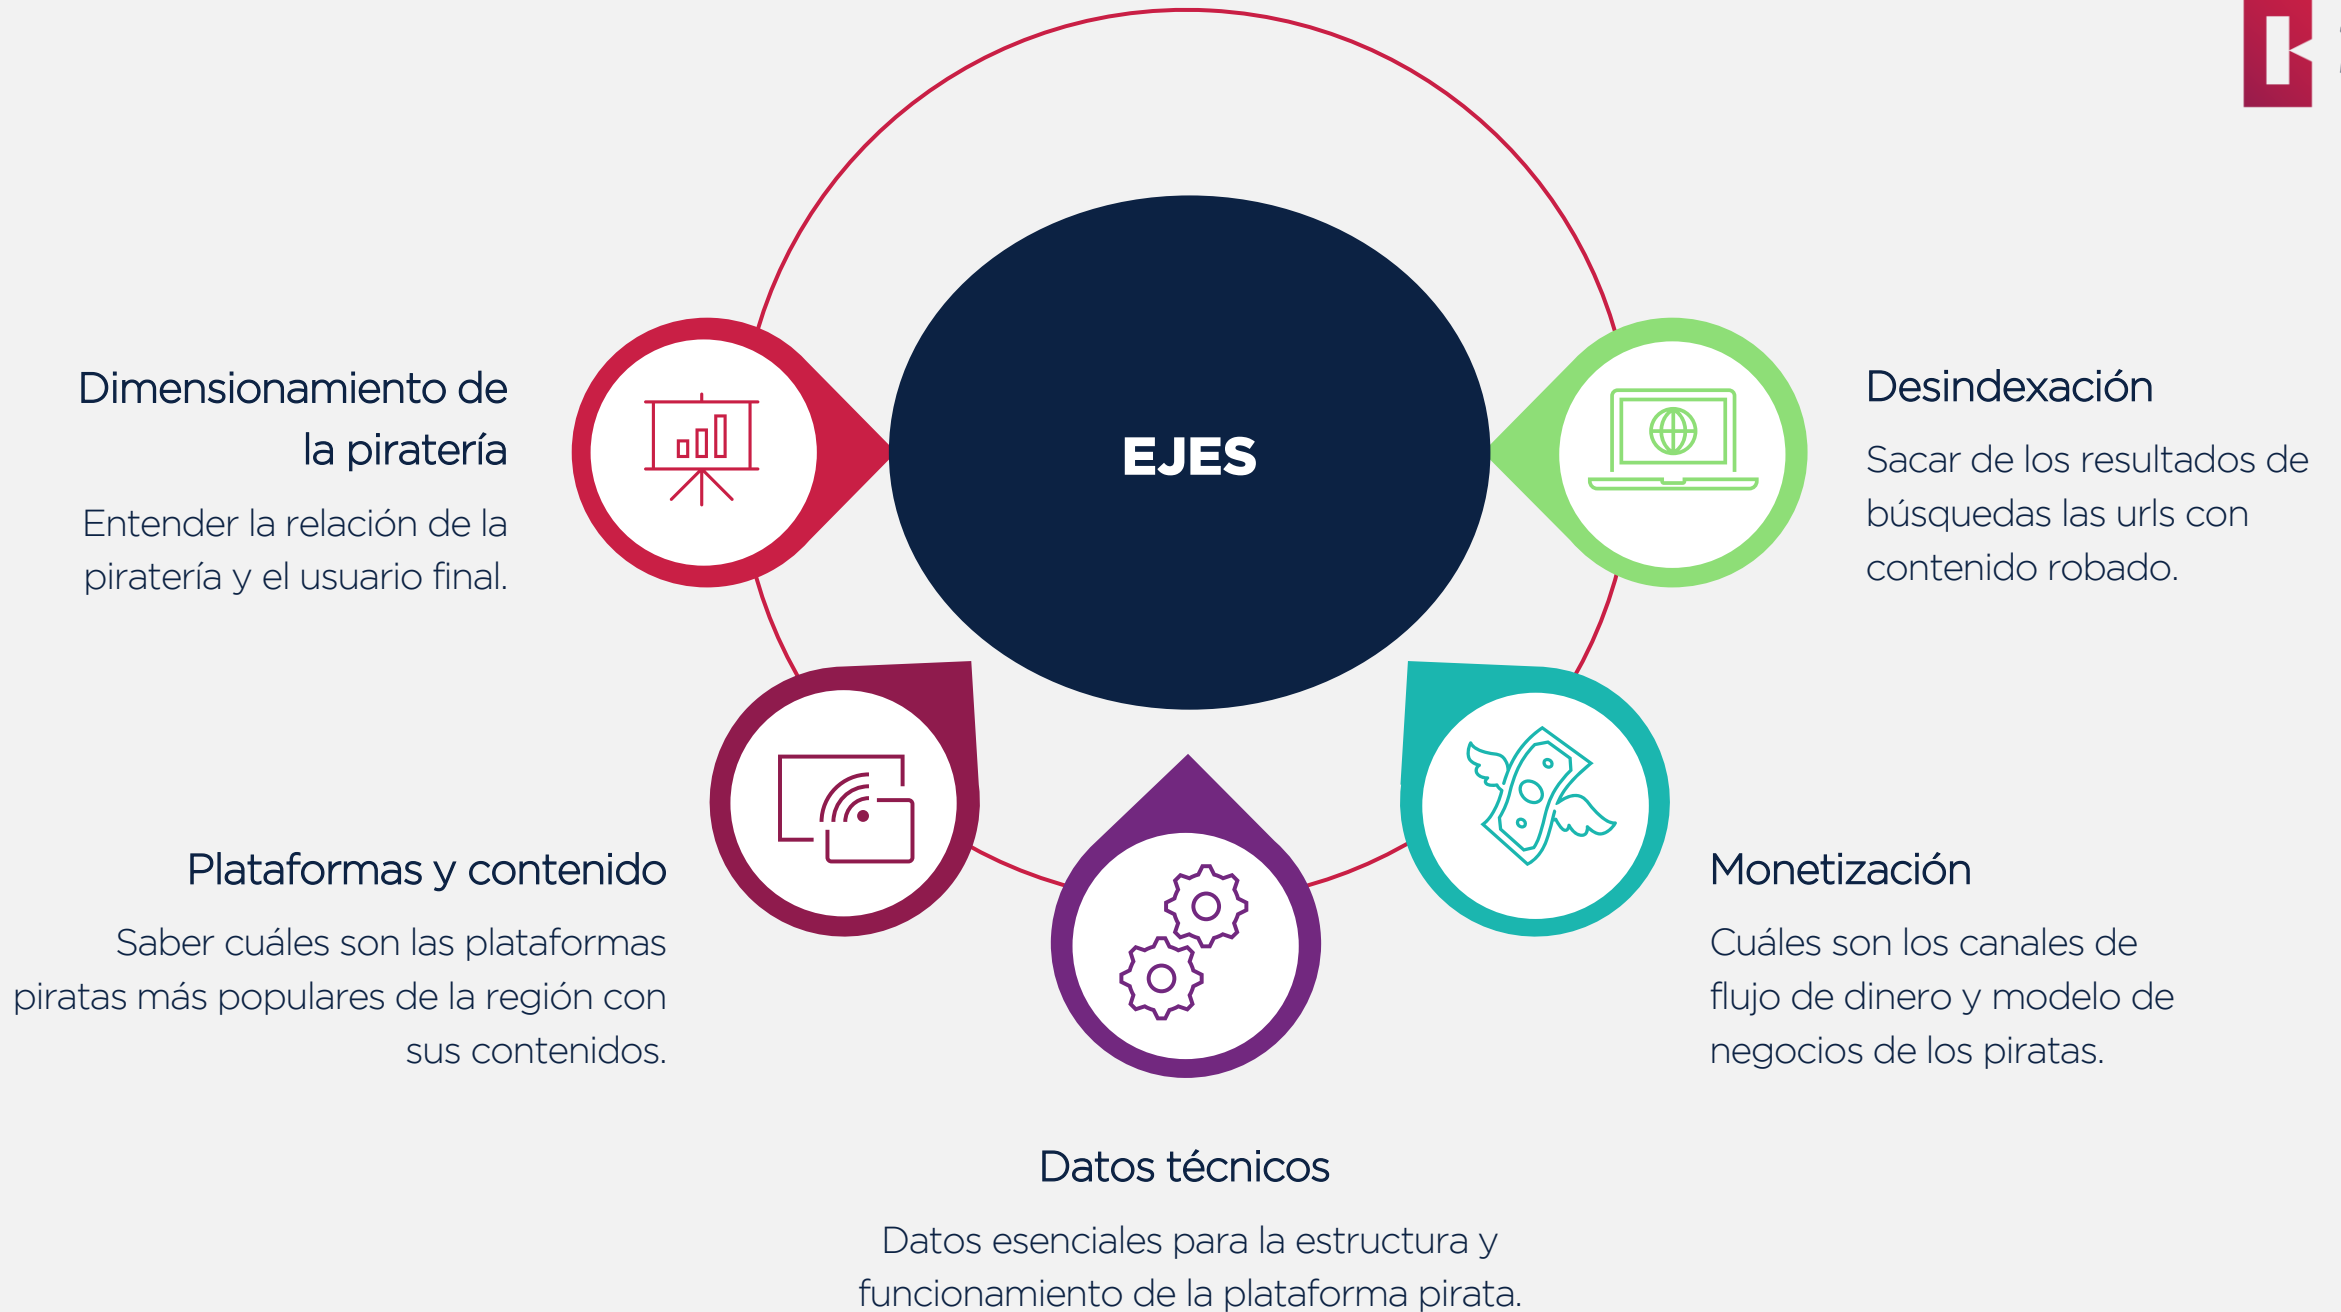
EJES

Dimensionamiento de la piratería

Entender la relación de la piratería y el usuario final.

Desindexación

Sacar de los resultados de búsquedas las urls con contenido robado.

Plataformas y contenido

Saber cuáles son las plataformas piratas más populares de la región con sus contenidos.

Monetización

Cuáles son los canales de flujo de dinero y modelo de negocios de los piratas.

Datos técnicos

Datos esenciales para la estructura y funcionamiento de la plataforma pirata.